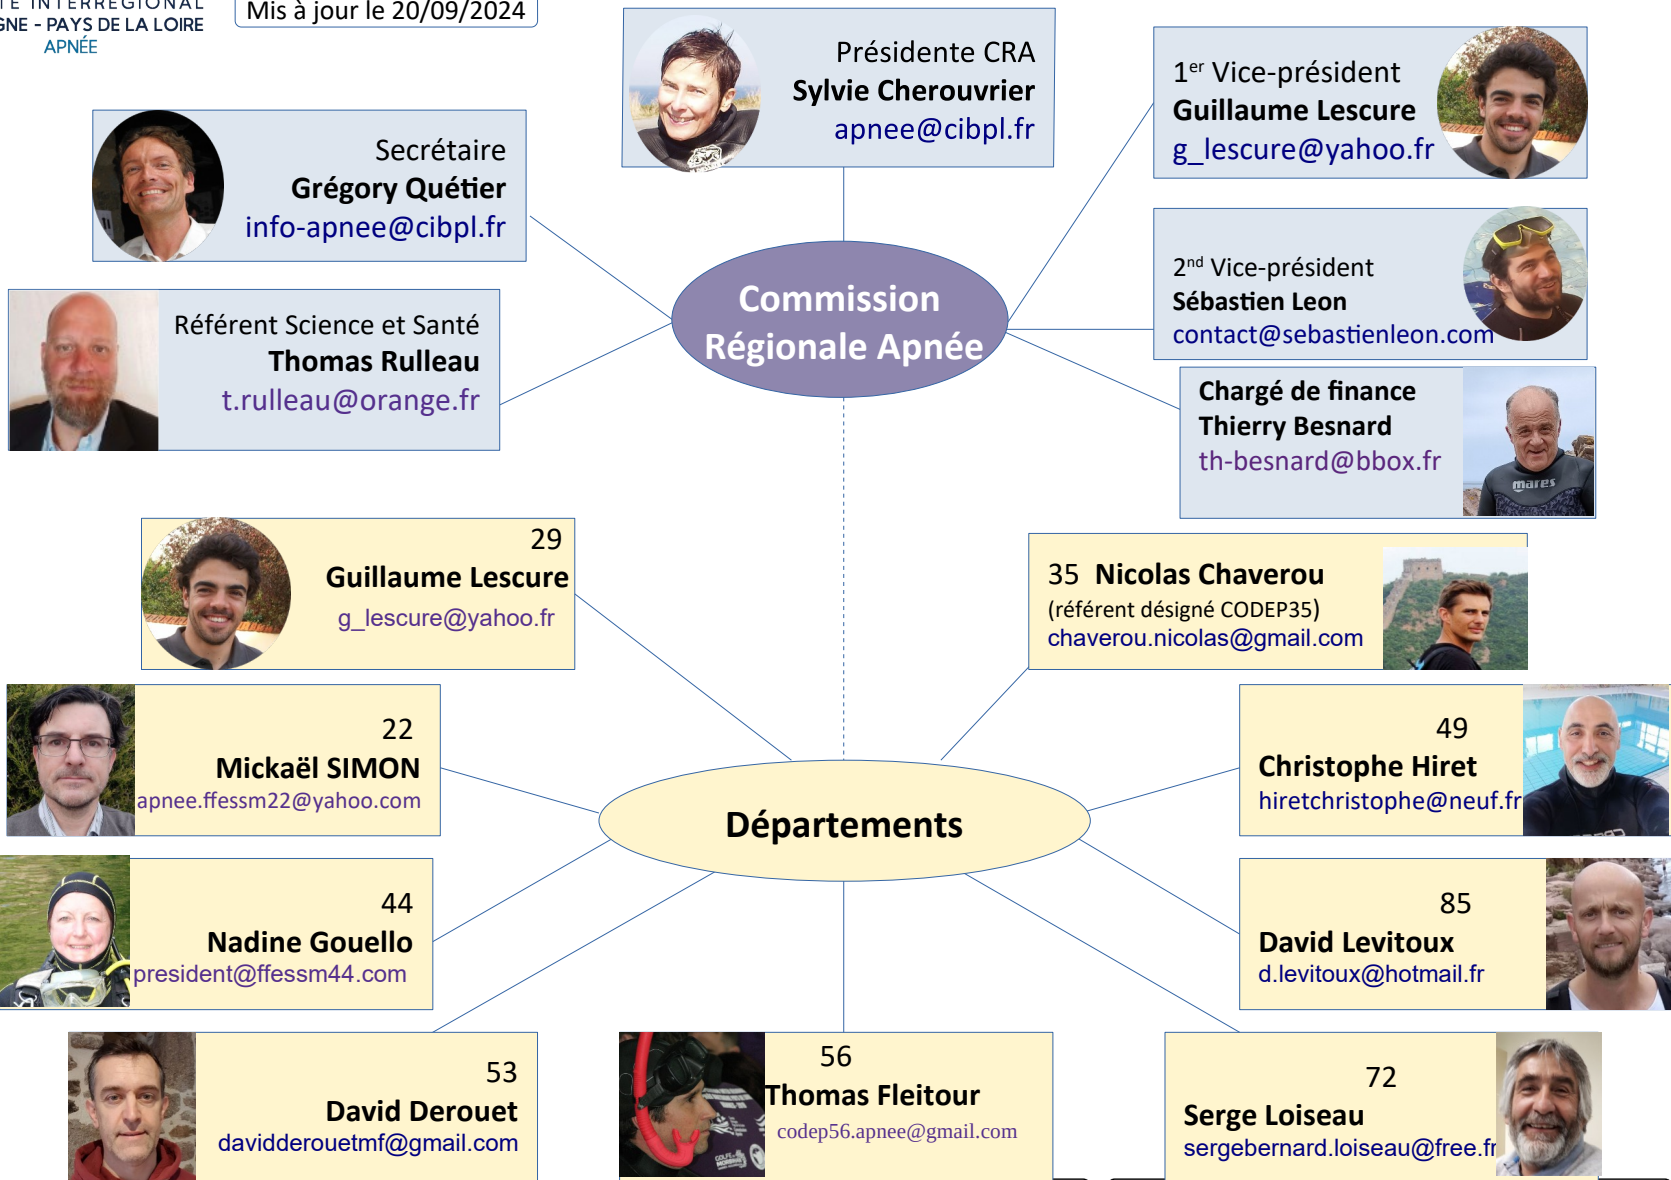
TE INTERREGIONAL
GNE - PAYS DE LA LOIRE
APNÉE

Mis à jour le 20/09/2024

Présidente CRA
Sylvie Cherouvrier
apnee@cibpl.fr

1$^{er}$ Vice-président
Guillaume Lescure
g_lescure@yahoo.fr

Secrétaire
Grégory Quétier
info-apnee@cibpl.fr

2$^{nd}$ Vice-président
Sébastien Leon
contact@sebastienleon.com

Référent Science et Santé
Thomas Rulleau
t.rulleau@orange.fr

Commission Régionale Apnée

Chargé de finance
Thierry Besnard
th-besnard@bbox.fr

mares

29
Guillaume Lescure
g_lescure@yahoo.fr

35 Nicolas Chaverou
(référent désigné CODEP35)
chaverou.nicolas@gmail.com

22
Mickaël SIMON
apnee.ffessm22@yahoo.com

49
Christophe Hiret
hiretchristophe@neuf.fr

Départements

44
Nadine Gouello
president@ffessm44.com

85
David Levitoux
d.levitoux@hotmail.fr

53
David Derouet
davidderouetmf@gmail.com

56
Thomas Fleitour
codep56.apnee@gmail.com

72
Serge Loiseau
sergebernard.loiseau@free.fr